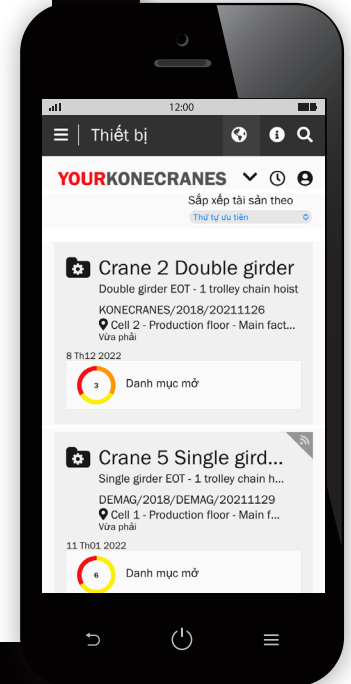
12:00

Thiết bị

YOURKONECRANES

Sắp xếp tài sản theo

Thứ tự ưu tiên

Crane 2 Double girder

Double girder EOT - 1 trolley chain hoist

KONECRANES/2018/20211126

Cell 2 - Production floor - Main fact...

Vừa phải

8 Th12 2022

3

Danh mục mở

Crane 5 Single gird...

Single girder EOT - 1 trolley chain h...

DEMAG/2018/DEMAG/20211129

Cell 1 - Production floor - Main f...

Vừa phải

11 Th01 2022

6

Danh mục mở